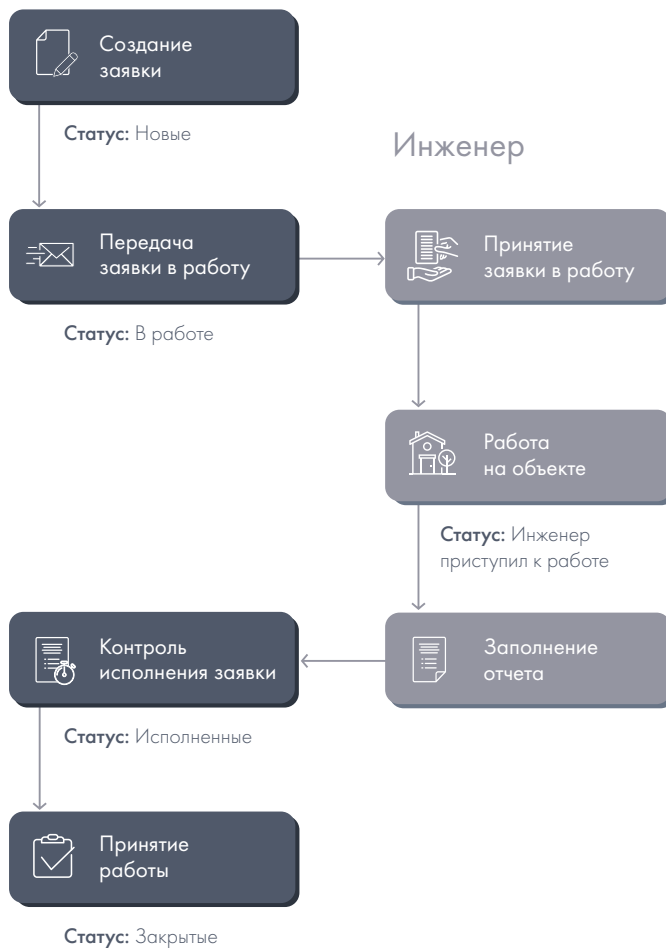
Создание заявки

Статус: Новые

Инженер

Передача заявки в работу

Принятие заявки в работу

Статус: В работе

Работа на объекте

Статус: Инженер приступил к работе

Контроль исполнения заявки

Заполнение отчета

Статус: Исполненные

Принятие работы

Статус: Закрытые